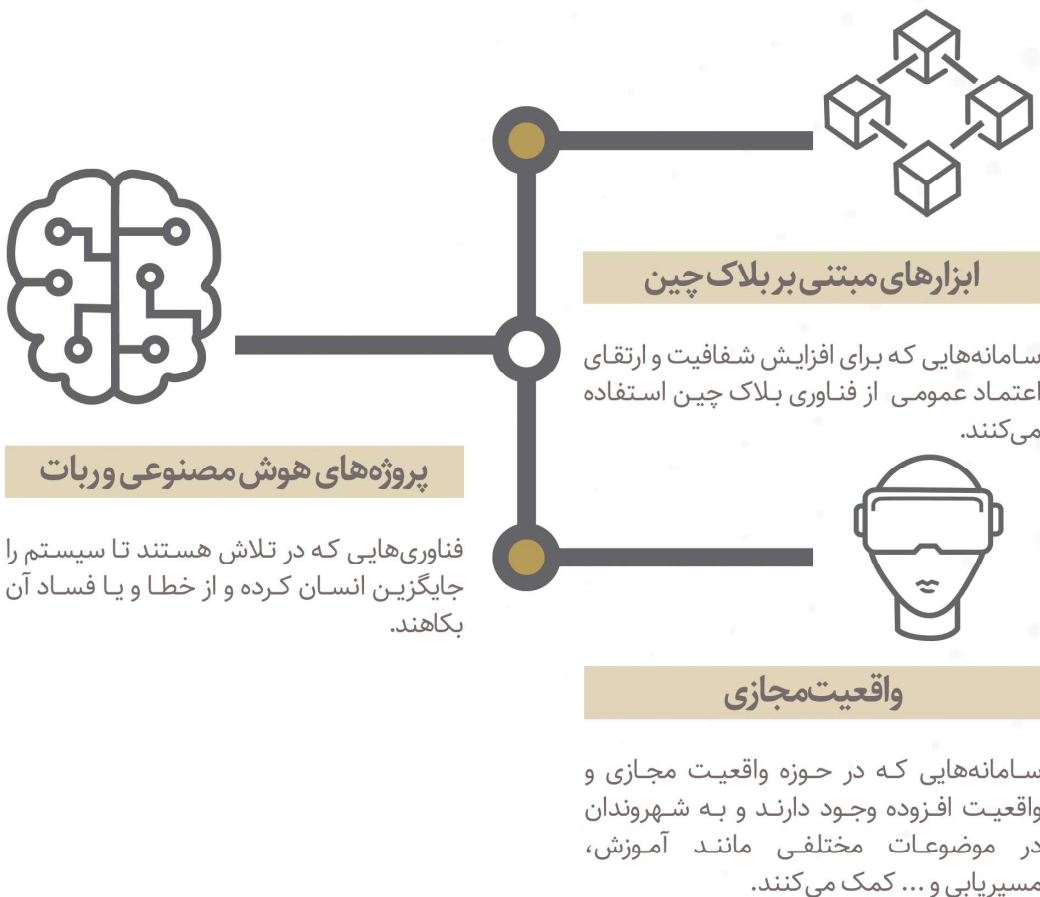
ابزارهای مبتنی بر بلاک چین

سامانه‌هایی که برای افزایش شفافیت و ارتقای اعتماد عمومی از فناوری بلاک چین استفاده می‌کنند.

پروژه‌های هوش مصنوعی و ربات

فناوری‌هایی که در تلاش هستند تا سیستم را جایگزین انسان کرده و از خطا و یا فساد آن بکاهند.

واقعیت مجازی

سامانه‌هایی که در حوزه واقعیت مجازی و واقعیت افزوده وجود دارند و به شهروندان در موضوعات مختلفی مانند آموزش، مسیریابی و ... کمک می‌کنند.